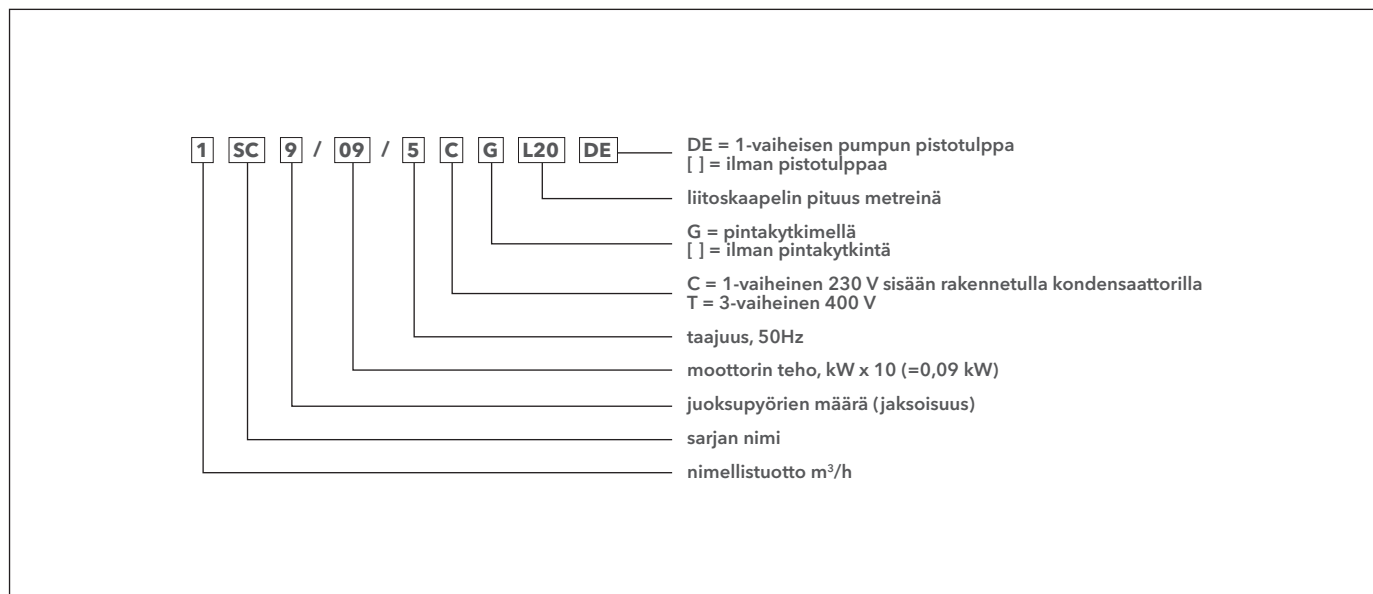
1 SC 9 / 09 / 5 C G L20 DE

DE = 1-vaiheisen pumpun pistotulppa
[ ] = ilman pistotulppaa

liitoskaapelin pituus metreinä

G = pintakytkimellä
[ ] = ilman pintakytkintä

C = 1-vaiheinen 230 V sisään rakennetulla kondensaattorilla
T = 3-vaiheinen 400 V

taajuus, 50Hz

moottorin teho, kW x 10 (=0,09 kW)

juoksupyörien määrä (jaksoisuus)

sarjan nimi

nimellistuotto $m^3/h$